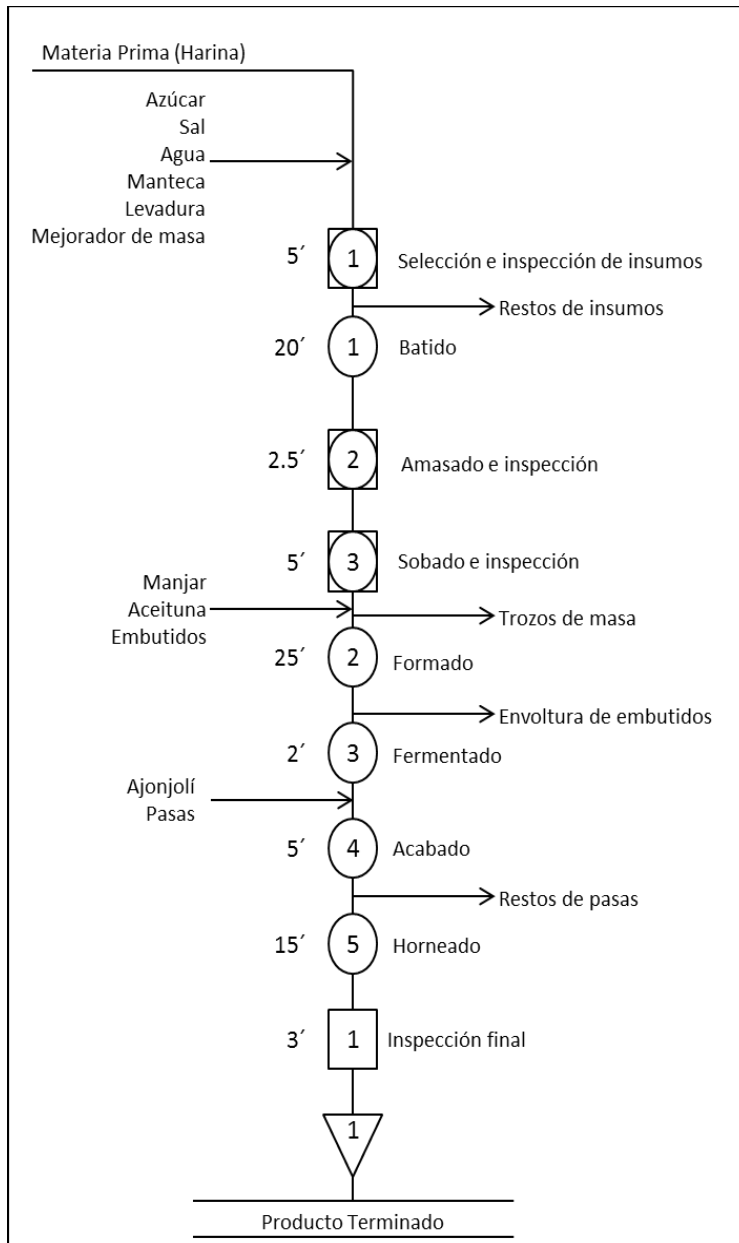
Materia Prima (Harina)

Azúcar
Sal
Agua
Manteca
Levadura
Mejorador de masa

5´ 1 Selección e inspección de insumos

Restos de insumos

20´ 1 Batido

2.5´ 2 Amasado e inspección

5´ 3 Sobado e inspección

Manjar
Aceituna
Embutidos

Trozos de masa

25´ 2 Formado

Envoltura de embutidos

2´ 3 Fermentado

Ajonjolí
Pasas

5´ 4 Acabado

Restos de pasas

15´ 5 Horneado

3´ 1 Inspección final

1

Producto Terminado